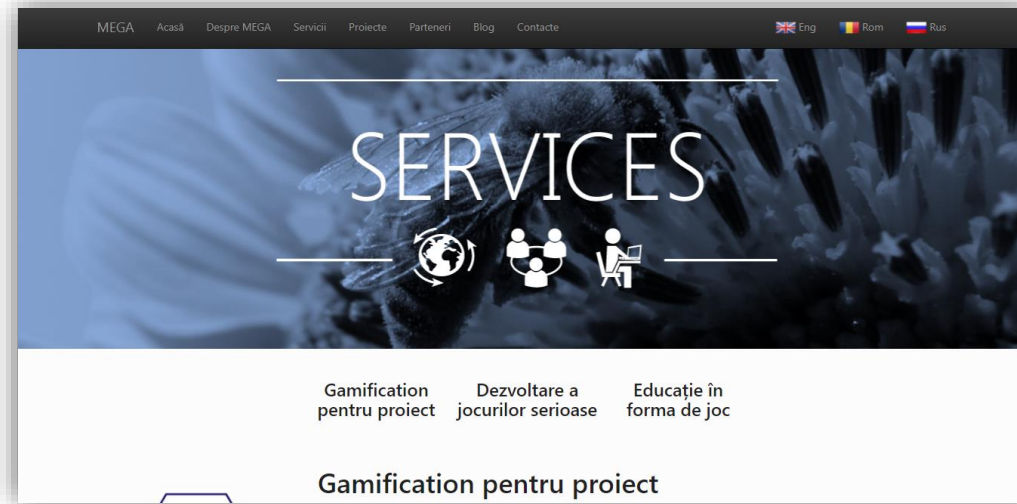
MEGA Acasă Despre MEGA Servicii Proiecte Parteneri Blog Contacte

Eng Rom Rus

SERVICES

Gamification pentru proiect

Dezvoltare a jocurilor serioase

Educație în forma de joc

Gamification pentru proiect